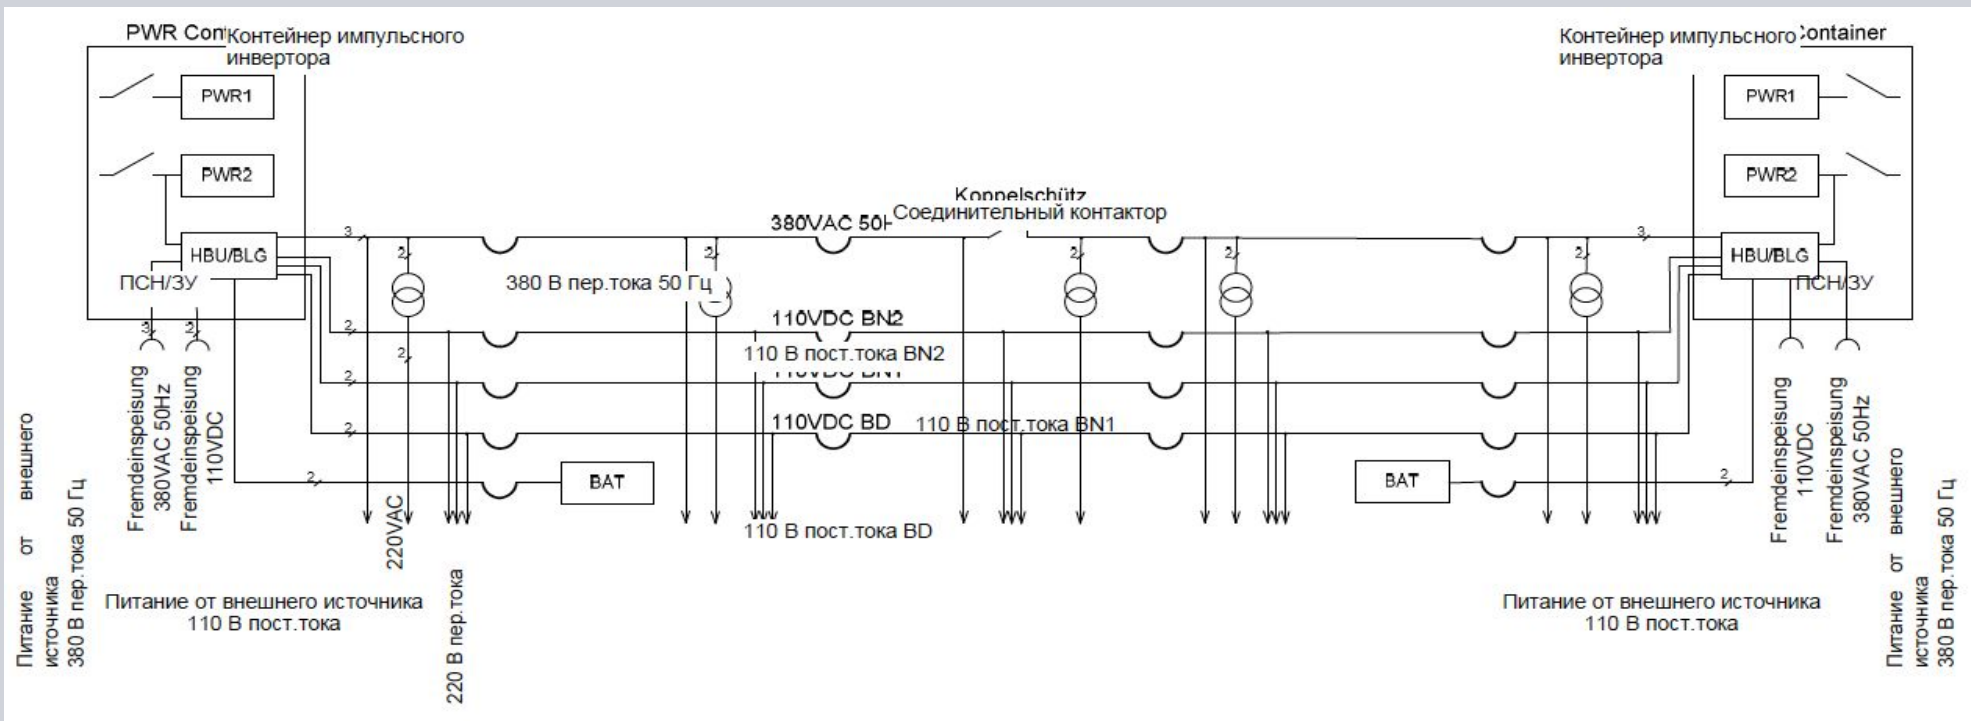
PWR Con Контейнер импульсного инвертора

Контейнер импульсного Container инвертора

PWR1

PWR2

PWR1

PWR2

Koppelschütz
Соединительный контактор

380VAC 50H

HBU/BLG

HBU/BLG

ПСН/ЗУ

ПСН/ЗУ

380 В пер.тока 50 Гц

110VDC BN2

110 В пост.тока BN2

110VDC BN1

110VDC BD

110 В пост.тока BN1

BAT

BAT

110 В пост.тока BD

3 2 2 2 2 2 2 2 2 3 2 2 2

Fremdeinspeisung 380VAC 50Hz

Fremdeinspeisung 110VDC

Питание от внешнего источника 380 В пер.тока 50 Гц

Питание от внешнего источника 110 В пост.тока

220VAC

220 В пер.тока

Питание от внешнего источника 110 В пост.тока

Fremdeinspeisung 110VDC

Fremdeinspeisung 380VAC 50Hz

Питание от внешнего источника 380 В пер.тока 50 Гц